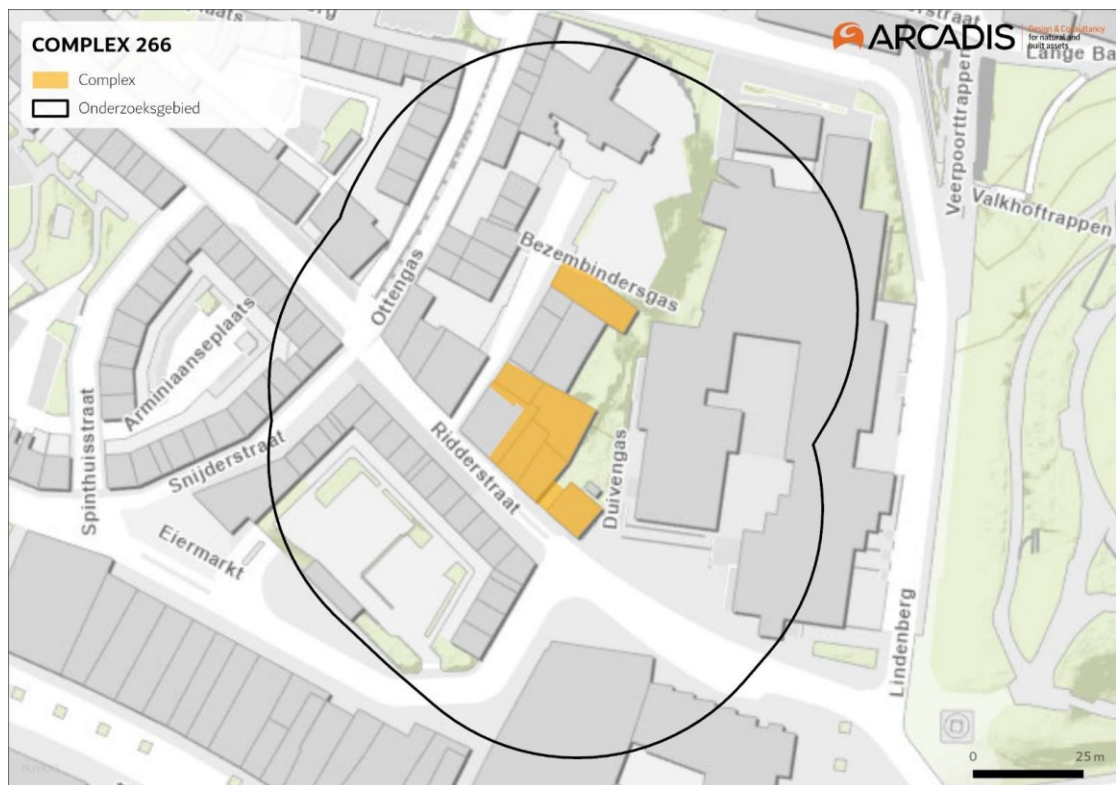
COMPLEX 266
Complex
Onderzoeksgebied

ARCADIS Design & Consultancy for natural and built assets

Lange Ba
Veerpoorttrappen
Valkhoftrappen
Bezembindersgas
Ottengas
Arminiaanseplaats
Spinthuisstraat
Snijderstraat
Ridderstraat
Duivengas
Eiermarkt
Lindenberg
0
25 m